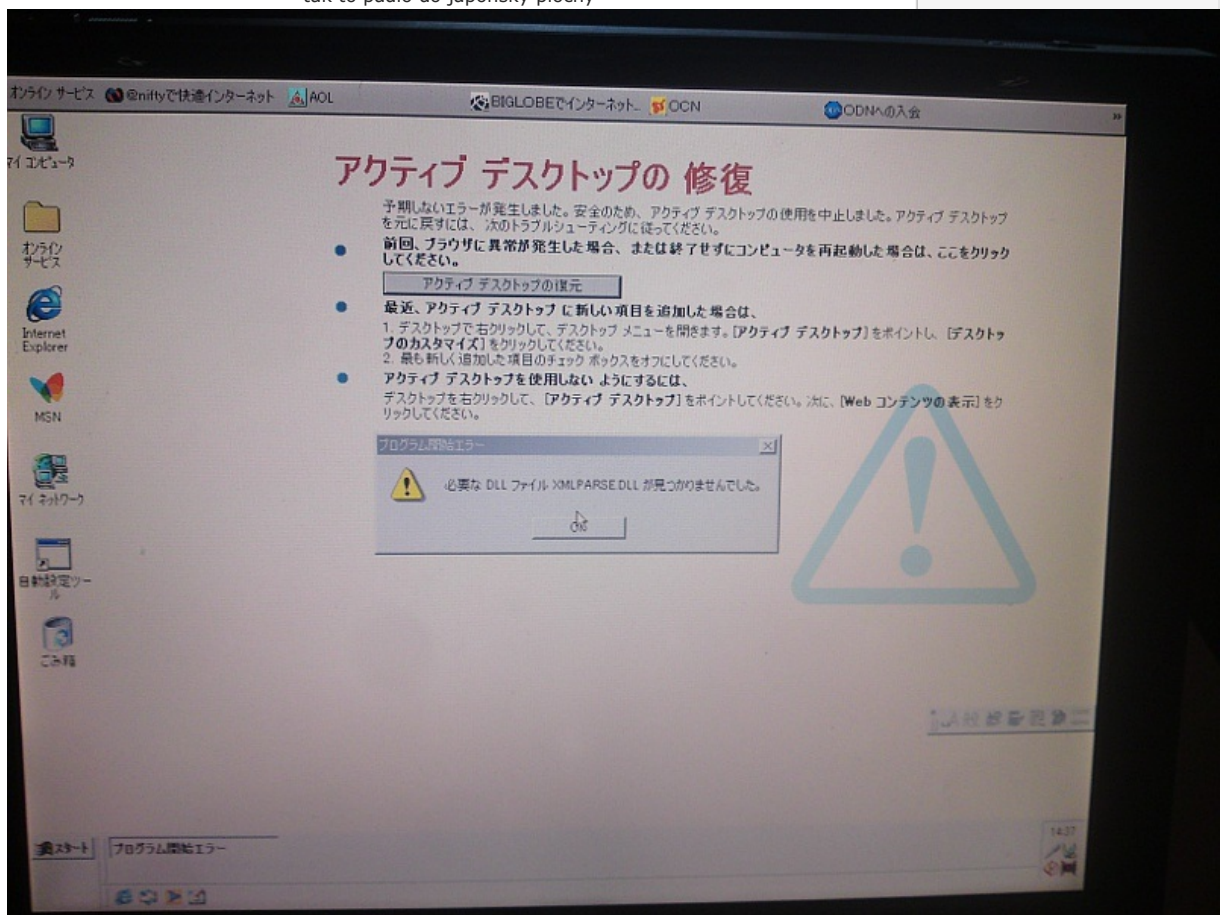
tak to padlo do japonský plochy

オンライン サービス @niftyで快適インターネット AOL BIGLOBEでインターネット.. OCN ODNへの入会

マイ コンピュータ

オンライン サービス

Internet Explorer

MSN

マイ ネットワーク

自動設定ツール

ごみ箱

アクティブ デスクトップの 修復

予期しないエラーが発生しました。安全のため、アクティブ デスクトップの使用を中止しました。アクティブ デスクトップを元に戻すには、次のトラブルシューティングに従ってください。

前回、ブラウザに異常が発生した場合、または終了せずにコンピュータを再起動した場合は、ここをクリックしてください。

アクティブ デスクトップの復元

最近、アクティブ デスクトップ に新しい項目を追加した場合は、

1. デスクトップで 右クリックして、デスクトップ メニューを開きます。[アクティブ デスクトップ] をポイントし、[デスクトップのカスタマイズ] をクリックしてください。
2. 最も新しく追加した項目のチェック ボックスをオフにしてください。

アクティブ デスクトップを使用しない ようにするには、

デスクトップを右クリックして、[アクティブ デスクトップ] をポイントしてください。次に、[Web コンテンツの表示] をクリックしてください。

プログラム開始エラー

必要な DLL ファイル XMLPARSE.DLL が見つかりませんでした。

OK

スタート プログラム開始エラー

14:37